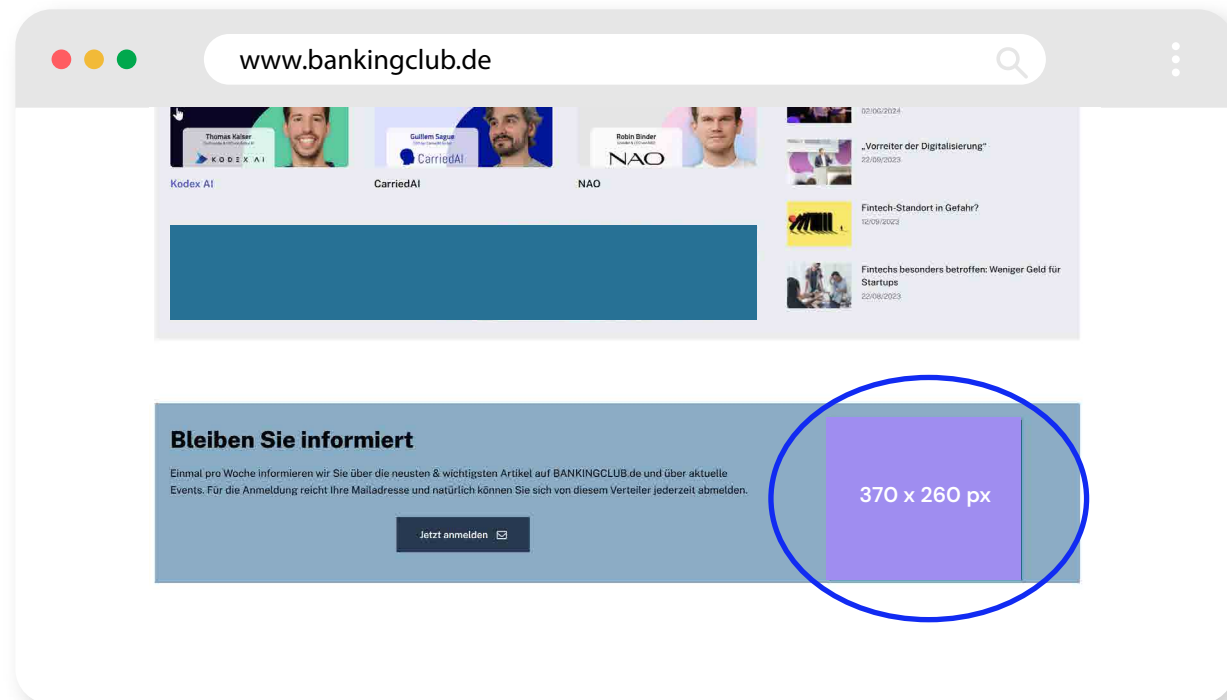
www.bankingclub.de

Thomas Kaiser
KODEX AI

Guillem Sague
CarriedAI

Robin Binder
NAO

Kodex AI

CarriedAI

NAO

02/06/2024

„Vorreiter der Digitalisierung"
22/08/2023

Fintech-Standort in Gefahr?
12/09/2023

Fintechs besonders betroffen: Weniger Geld für Startups
22/08/2023

Bleiben Sie informiert

Einmal pro Woche informieren wir Sie über die neusten & wichtigsten Artikel auf BANKINGCLUB.de und über aktuelle Events. Für die Anmeldung reicht Ihre Mailadresse und natürlich können Sie sich von diesem Verteiler jederzeit abmelden.

Jetzt anmelden

370 x 260 px